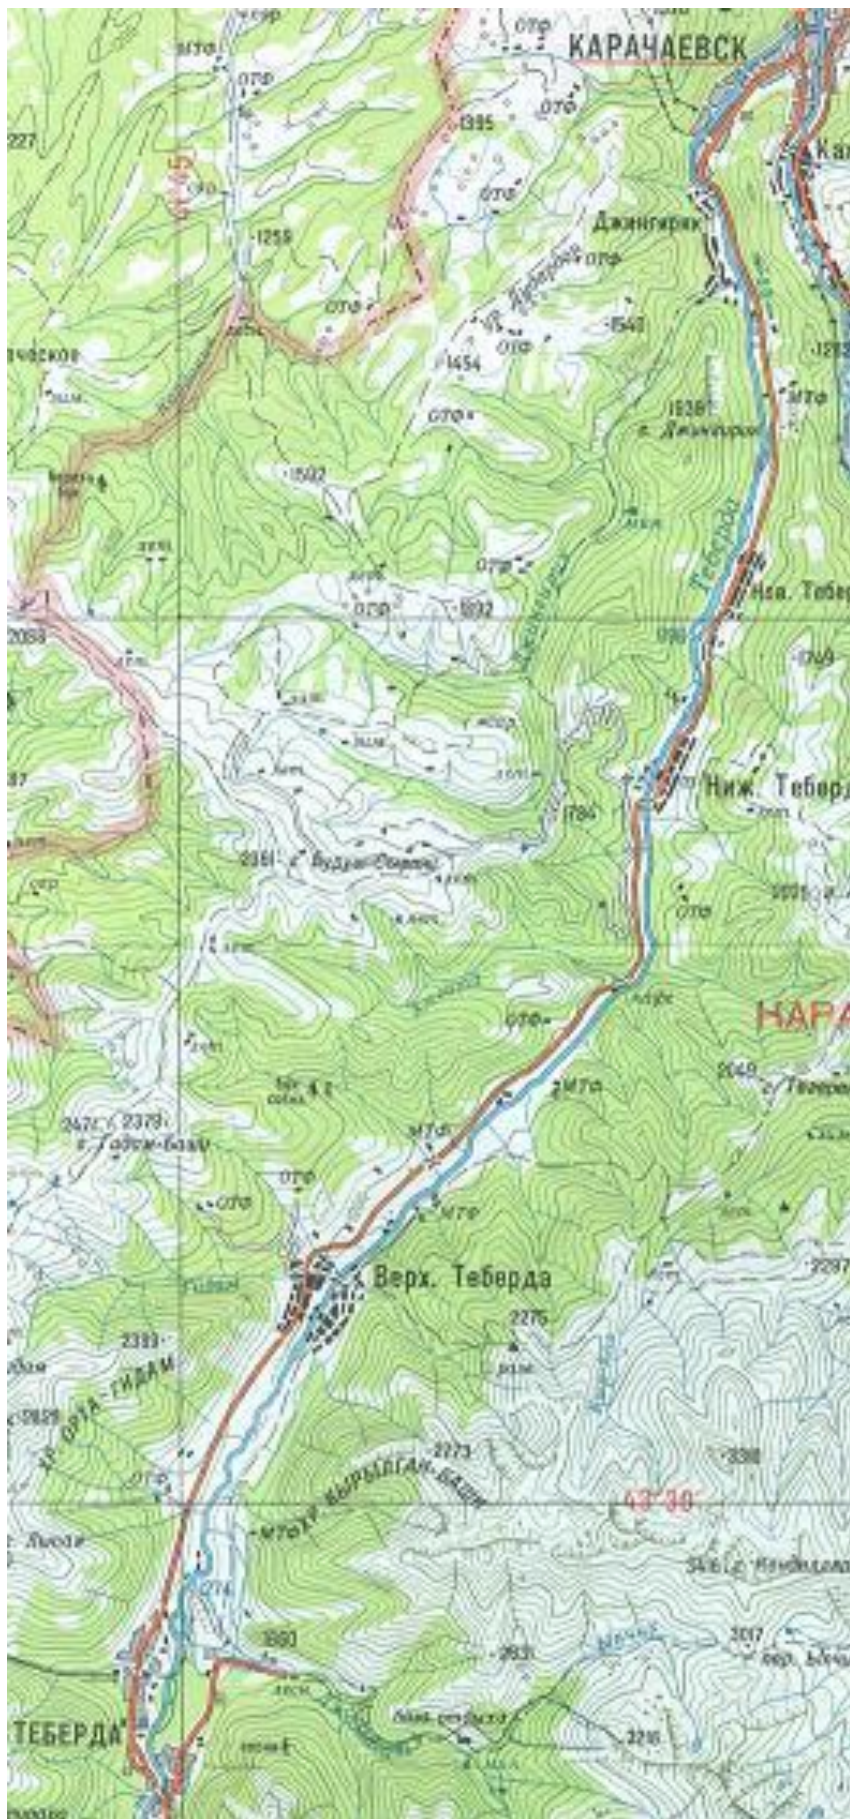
КАРАЧАЕВСК
МТФ
ОТФ
1395
ОТФ
227
1259
Джингирик
ОТФ
1540
ОТФ
1454
ачаевское
1538
г. Джингирик
МТФ
ОТФ
1592
Теберда
ОТФ
ОТФ
1892
Нов. Теберда
2068
1769
Ниж. Теберд
1784
2361 г. Будун-Сорпа
ОТФ
ОТФ
ОТФ
ОТФ
КАРА
2049
2471
2379
г. Гадом-Баши
МТФ
ОТФ
ОТФ
МТФ
Верх. Теберда
2297
2275
2393
хр. ОРТА-ГИДАМ
2829
2273
МТФ
хр. КЫРЫЫГАН-БАШИ
43°30'
2330
1860
2831
3017
3216
ТЕБЕРДА